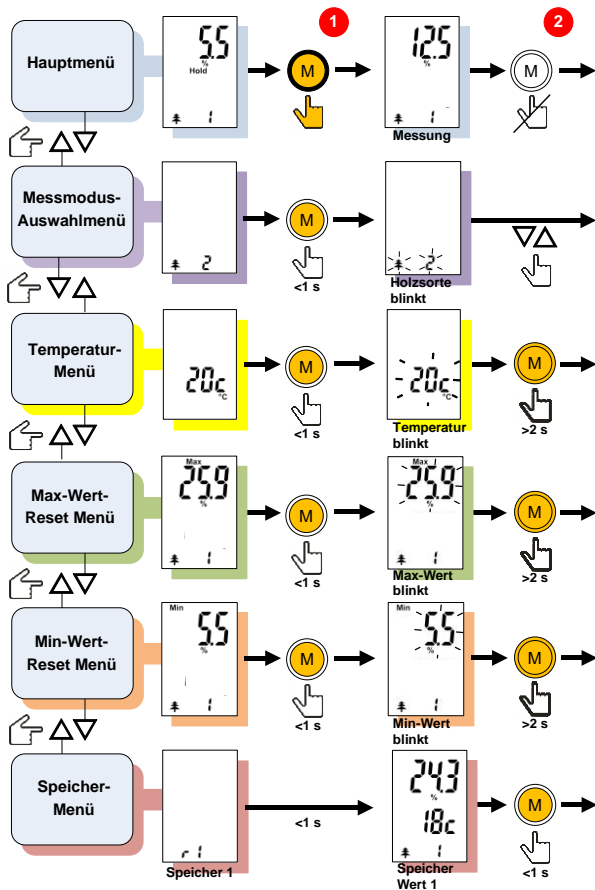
Hauptmenü

5.5
%
Hold
1

M

1

12.5
%
1
Messung

2

M

Messmodus-Auswahlmenü

2

M
<1 s

2
Holzsorte blinkt

Temperatur-Menü

20c
°C

M
<1 s

20c
°C
Temperatur blinkt

M
>2 s

Max-Wert-Reset Menü

Max
25.9
%
1

M
<1 s

Max
25.9
%
1
Max-Wert blinkt

M
>2 s

Min-Wert-Reset Menü

Min
5.5
%
1

M
<1 s

Min
5.5
%
1
Min-Wert blinkt

M
>2 s

Speicher-Menü

r 1
Speicher 1

<1 s

24.3
%
18c
1
Speicher Wert 1

M
<1 s